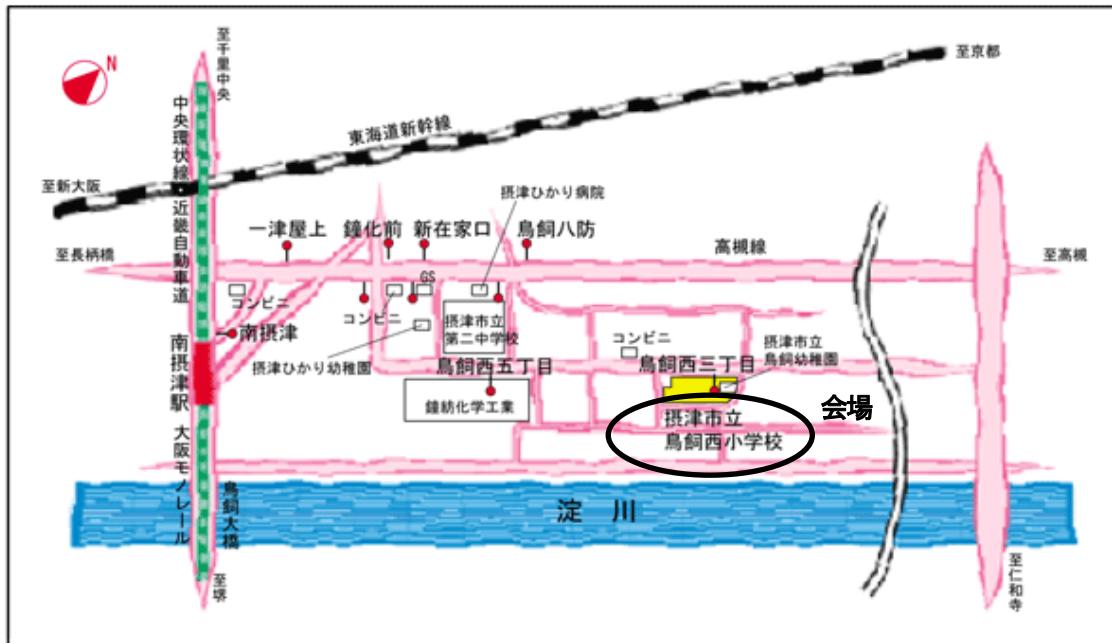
N

至千里中央

至京都

東海道新幹線

中央環状線

至新大阪

近畿自動車道

摂津ひかり病院

一津屋上　鐘化前　新在家口　鳥飼八防

至長柄橋

高槻線

至高槻

GS

コンビニ

コンビニ

南摂津

摂津市立第二中学校

コンビニ

摂津市立鳥飼幼稚園

摂津ひかり幼稚園

鳥飼西五丁目

鳥飼西三丁目

南摂津駅

鐘紡化学工業

会場

摂津市立
鳥飼西小学校

大阪モノレール

鳥飼大橋

淀　川

至堺

至仁和寺